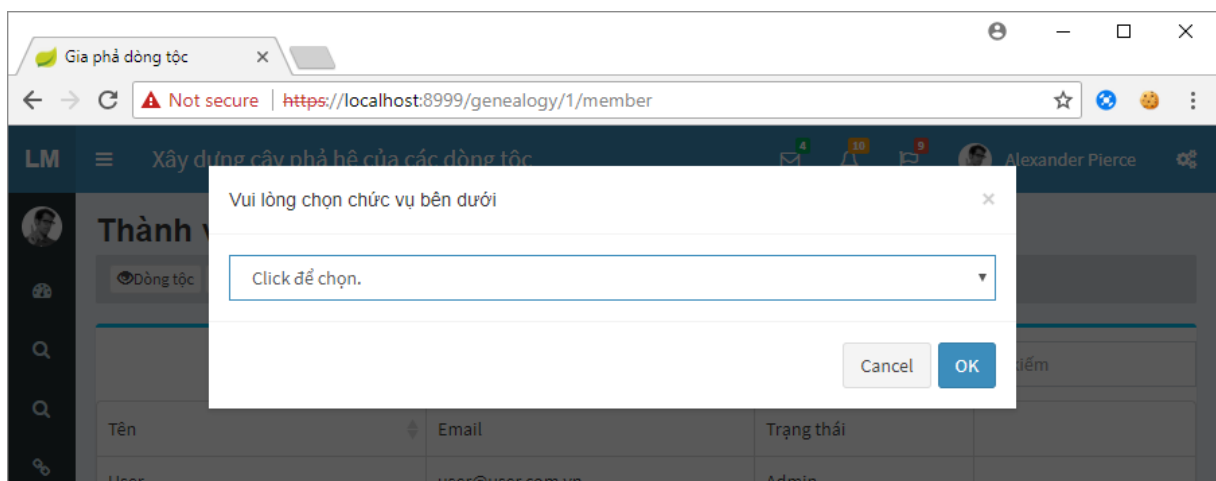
Gia phả dòng tộc ×

Not secure | https://localhost:8999/genealogy/1/member

LM Xây dựng cây phả hệ của các dòng tộc 4 10 9 Alexander Pierce

Thành v

Dòng tộc

Vui lòng chọn chức vụ bên dưới ×

Click để chọn.

Cancel OK

điểm

| Tên | Email | Trạng thái | |
|---|---|---|---|
| User | user@user.com.vn | Admin | |